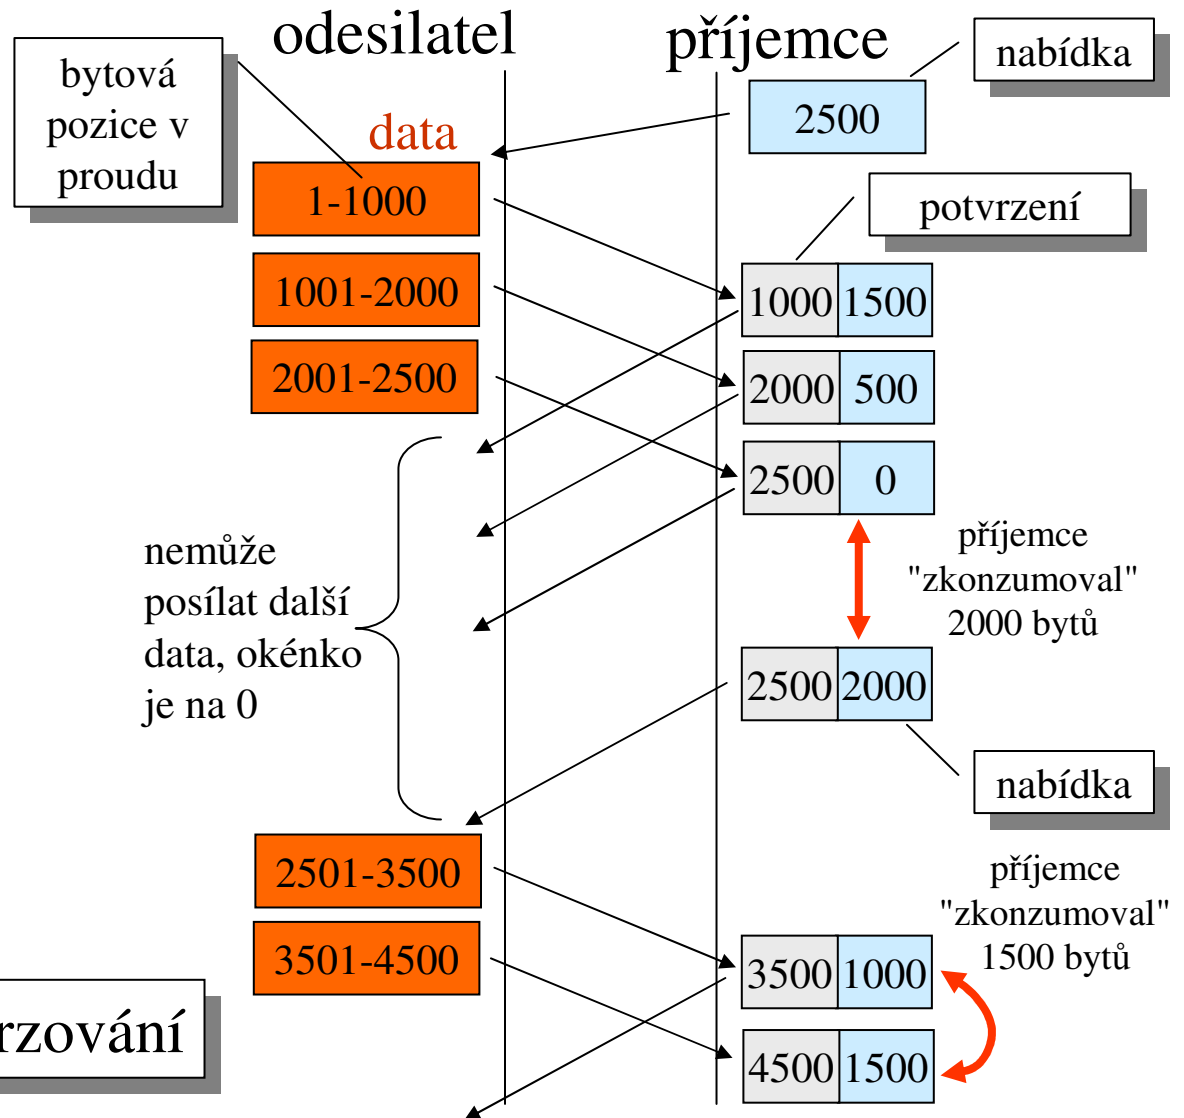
odesilatel

příjemce

nabídka

bytová pozice v proudu

data

2500

1-1000

potvrzení

1001-2000

1000 1500

2001-2500

2000 500

2500 0

nemůže posílat další data, okénko je na 0

příjemce "zkonzumoval" 2000 bytů

2500 2000

nabídka

příjemce "zkonzumoval" 1500 bytů

2501-3500

3501-4500

3500 1000

rzování

4500 1500